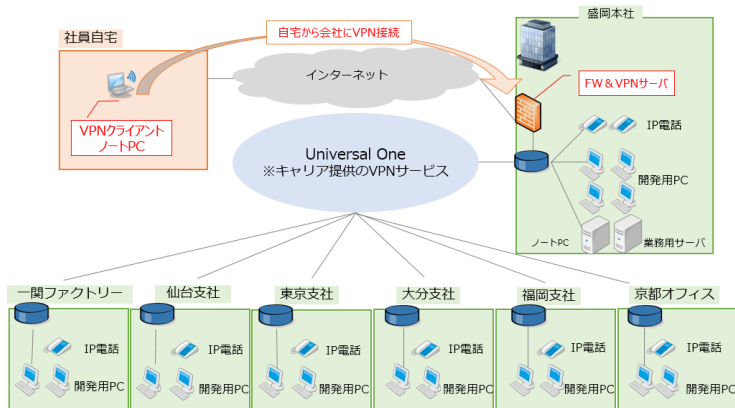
社員自宅

自宅から会社にVPN接続

盛岡本社

インターネット

FW＆VPNサーバ

VPNクライアント
ノートPC

IP電話

Universal One
※キャリア提供のVPNサービス

開発用PC

ノートPC

業務用サーバ

一関ファクトリー

IP電話

開発用PC

仙台支社

IP電話

開発用PC

東京支社

IP電話

開発用PC

大分支社

IP電話

開発用PC

福岡支社

IP電話

開発用PC

京都オフィス

IP電話

開発用PC